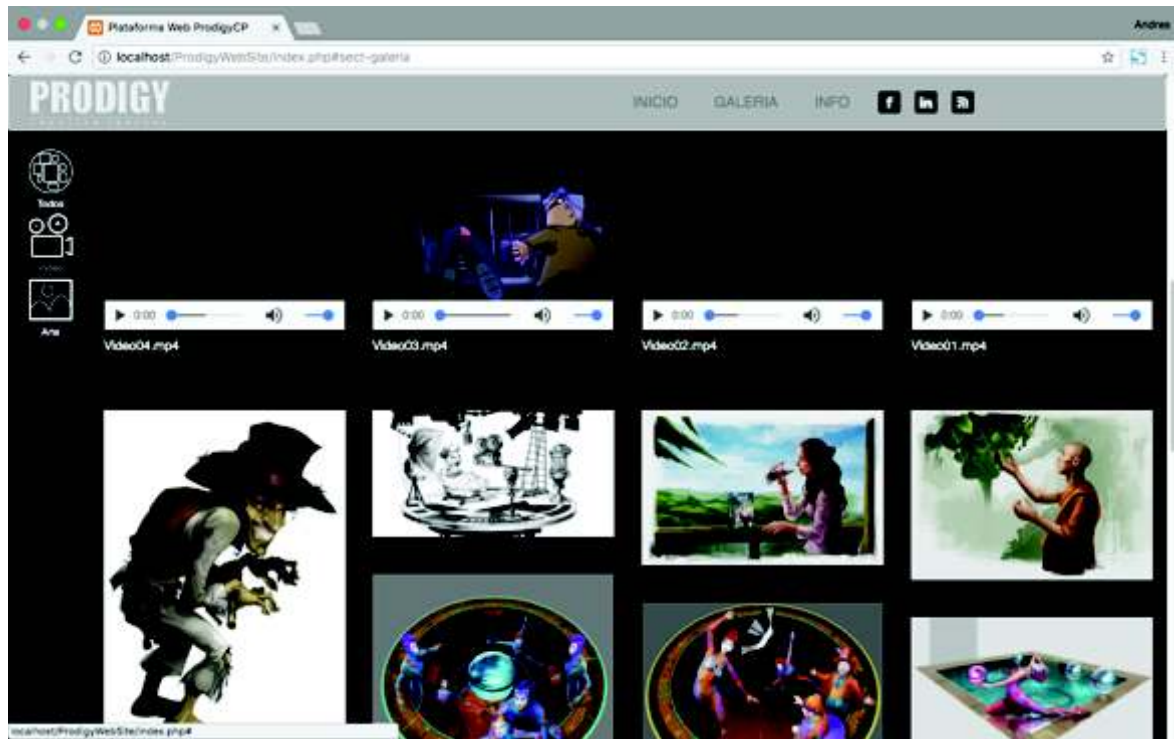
Plataforma Web ProdigyCP ×

Andres

localhost/ProdigyWebSite/index.php#sect-galeria

PRODIGY

INICIO GALERIA INFO

Todos

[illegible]

Arte

0:00

Video04.mp4

0:00

Video03.mp4

0:00

Video02.mp4

0:00

Video01.mp4

localhost/ProdigyWebSite/index.php#